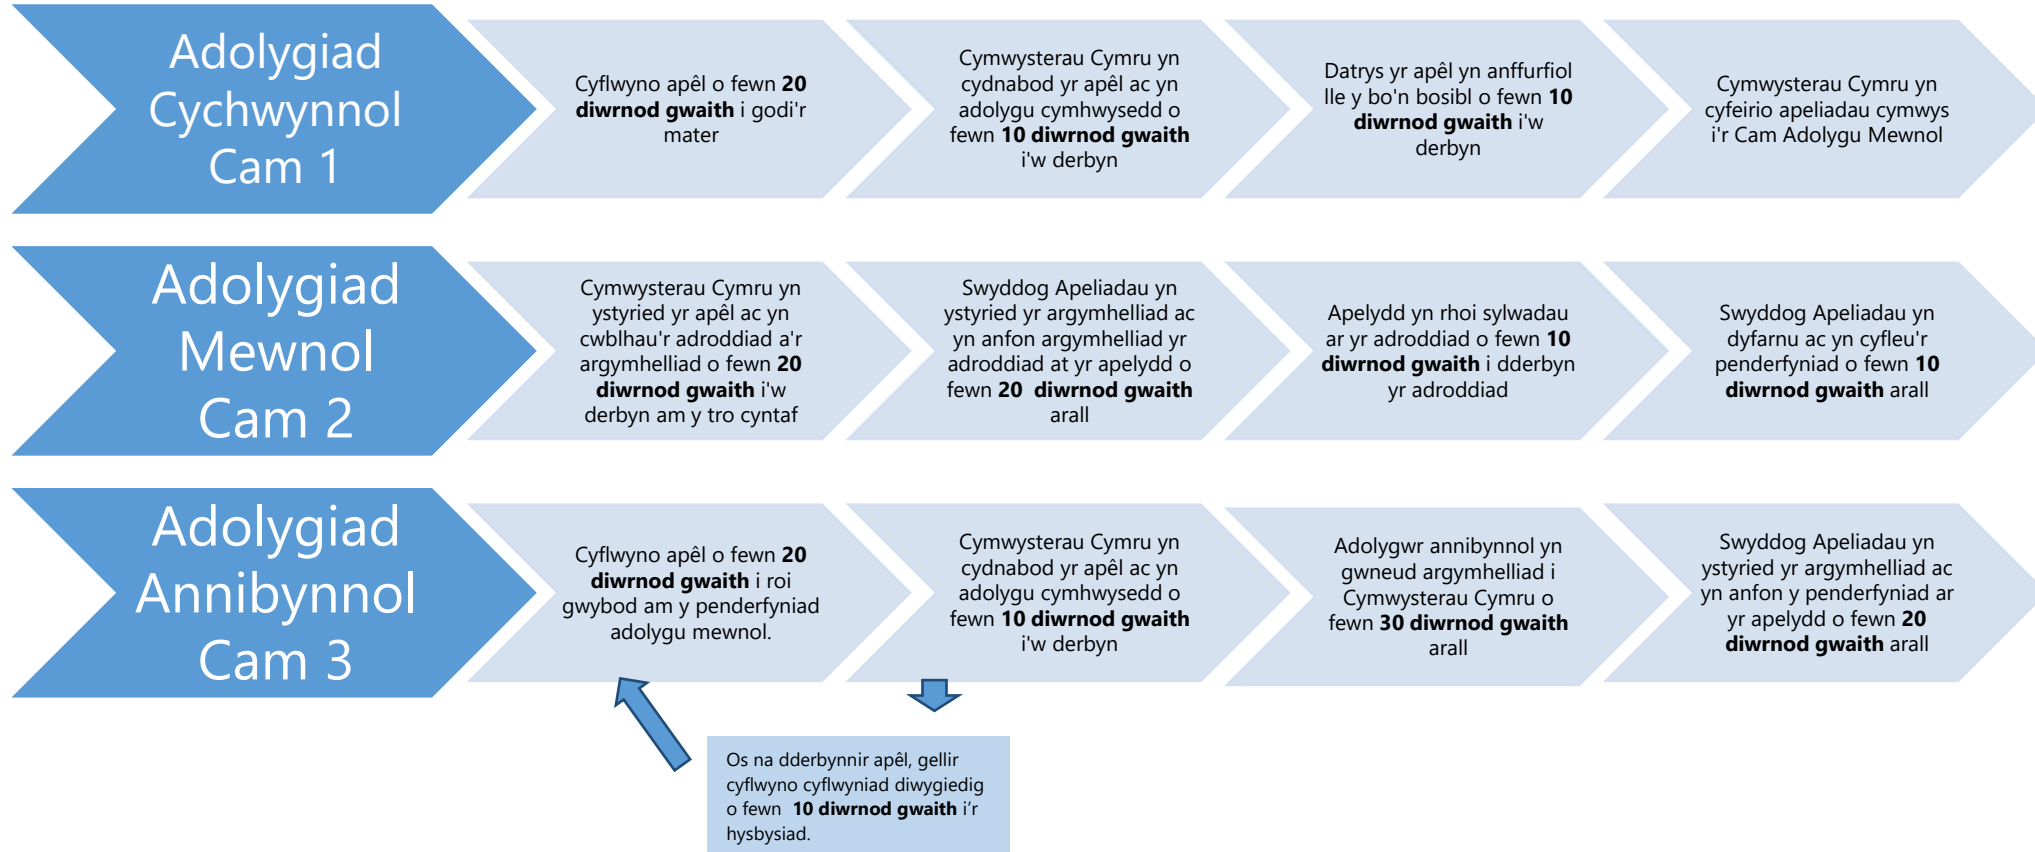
Adolygiad Cychwynnol Cam 1

Cyflwyno apêl o fewn **20 diwrnod gwaith** i godi'r mater

Cymwysterau Cymru yn cydnabod yr apêl ac yn adolygu cymhwysedd o fewn **10 diwrnod gwaith** i'w derbyn

Datrys yr apêl yn anffurfiol lle y bo'n bosibl o fewn **10 diwrnod gwaith** i'w derbyn

Cymwysterau Cymru yn cyfeirio apeliadau cymwys i'r Cam Adolygu Mewnol

Adolygiad Mewnol Cam 2

Cymwysterau Cymru yn ystyried yr apêl ac yn cwblhau'r adroddiad a'r argymhelliad o fewn **20 diwrnod gwaith** i'w derbyn am y tro cyntaf

Swyddog Apeliadau yn ystyried yr argymhelliad ac yn anfon argymhelliad yr adroddiad at yr apelydd o fewn **20 diwrnod gwaith** arall

Apelydd yn rhoi sylwadau ar yr adroddiad o fewn **10 diwrnod gwaith** i dderbyn yr adroddiad

Swyddog Apeliadau yn dyfarnu ac yn cyfleu'r penderfyniad o fewn **10 diwrnod gwaith** arall

Adolygiad Annibynnol Cam 3

Cyflwyno apêl o fewn **20 diwrnod gwaith** i roi gwybod am y penderfyniad adolygu mewnol.

Cymwysterau Cymru yn cydnabod yr apêl ac yn adolygu cymhwysedd o fewn **10 diwrnod gwaith** i'w derbyn

Adolygwr annibynnol yn gwneud argymhelliad i Cymwysterau Cymru o fewn **30 diwrnod gwaith** arall

Swyddog Apeliadau yn ystyried yr argymhelliad ac yn anfon y penderfyniad ar yr apelydd o fewn **20 diwrnod gwaith** arall

Os na dderbynnir apêl, gellir cyflwyno cyflwyniad diwygiedig o fewn **10 diwrnod gwaith** i'r hysbysiad.